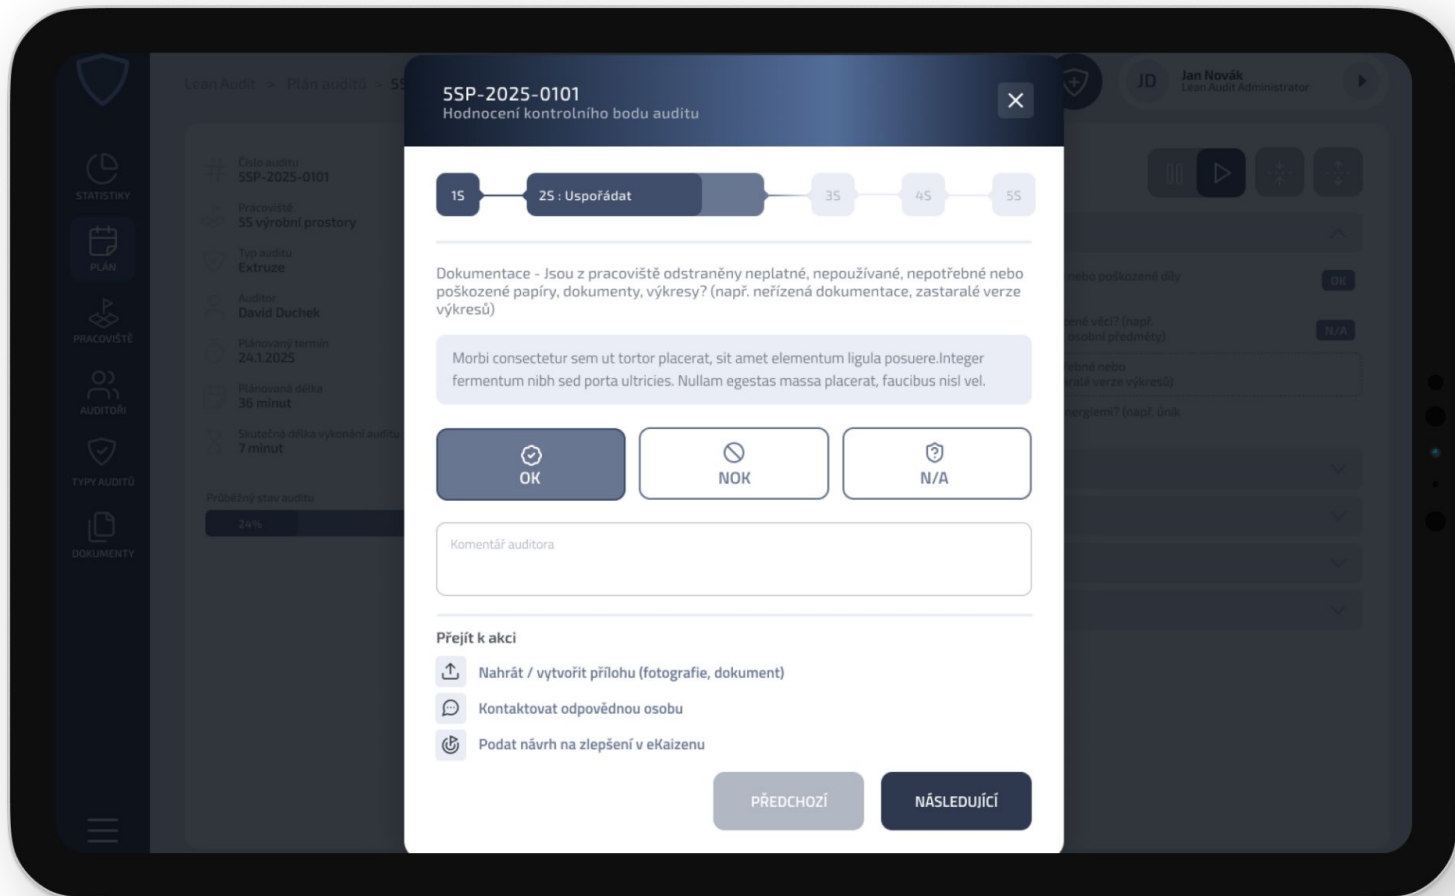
STATISTIKY

PLÁN

PRACOVIŠTĚ

AUDITOŘI

TYPY AUDITŮ

DOKUMENTY

Lean Audit > Plán auditů > 5S

Číslo auditu
5SP-2025-0101
Pracoviště
5S výrobní prostory
Typ auditu
Extruze
Auditor
David Duchek
Plánovaný termín
24.1.2025
Plánovaná délka
36 minut
Skutečná délka vykonání auditu
7 minut
Průběžný stav auditu
24%

JD Jan Novák
Lean Audit Administrator

5SP-2025-0101
Hodnocení kontrolního bodu auditu

1S
2S : Uspořádat
3S
4S
5S

Dokumentace - Jsou z pracoviště odstraněny neplatné, nepoužívané, nepotřebné nebo poškozené papíry, dokumenty, výkresy? (např. neřízená dokumentace, zastaralé verze výkresů)

Morbi consectetur sem ut tortor placerat, sit amet elementum ligula posuere.Integer fermentum nibh sed porta ultricies. Nullam egestas massa placerat, faucibus nisl vel.

OK
NOK
N/A

Komentář auditora

Přejít k akci

Nahrát / vytvořit přílohu (fotografie, dokument)

Kontaktovat odpovědnou osobu

Podat návrh na zlepšení v eKaizenu

PŘEDCHOZÍ
NÁSLEDUJÍCÍ

nebo poškozené díly
OK
čné věci? (např. osobní předměty)
N/A
řebné nebo ralé verze výkresů)
nergiemi? (např. únik